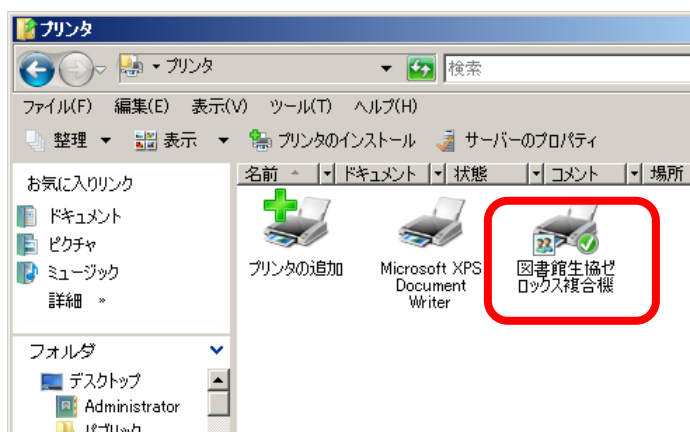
プリンタ

▸ プリンタ

検索

ファイル(F) 編集(E) 表示(V) ツール(T) ヘルプ(H)

整理 ▾ 表示 ▾ プリンタのインストール サーバーのプロパティ

お気に入りリンク

ドキュメント

ピクチャ

ミュージック

詳細 »

フォルダ

デスクトップ

Administrator

パブリック

| 名前 | ドキュメント | 状態 | コメント | 場所 |
|---|---|---|---|---|

プリンタの追加

Microsoft XPS Document Writer

図書館生協ゼロックス複合機